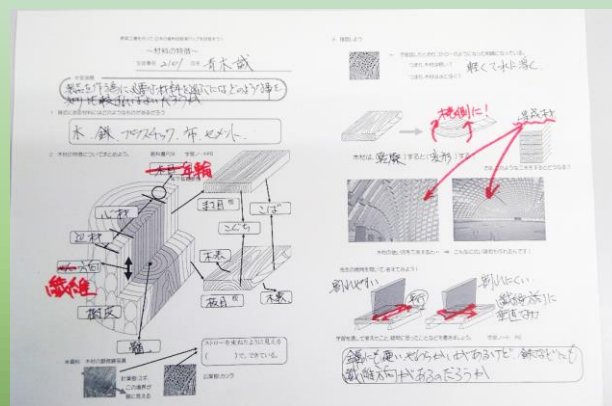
～材料の特徴～

2107 青木威

製品を作る時に適切な材料を選ぶにはどのような事を知り、比較検討すればよいだろうか

木、鉄、プラスチック、布、セメント

木目 年輪

心材

辺材

繊維

樹皮

柾目

板目

こば

こぐち

木表

木裏

軽くて水に浮く

横側に!

乾燥

繊維方向に

割れやすい

割れにくい

繊維方向に垂直だから

強さに違いがあるんだなあるけど、鉄などにも繊維方向があるのだろうか